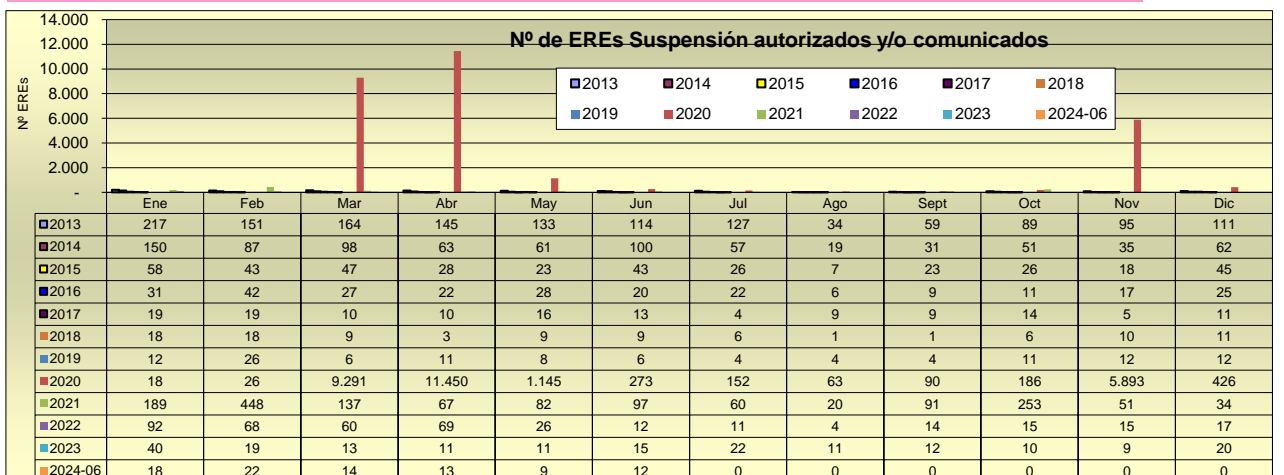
Nº de EREs Suspensión autorizados y/o comunicados

2013 2014 2015 2016 2017 2018
2019 2020 2021 2022 2023 2024-06

Nº EREs

14.000
12.000
10.000
8.000
6.000
4.000
2.000
-

| | Ene | Feb | Mar | Abr | May | Jun | Jul | Ago | Sept | Oct | Nov | Dic |
|---|---|---|---|---|---|---|---|---|---|---|---|---|
| 2013 | 217 | 151 | 164 | 145 | 133 | 114 | 127 | 34 | 59 | 89 | 95 | 111 |
| 2014 | 150 | 87 | 98 | 63 | 61 | 100 | 57 | 19 | 31 | 51 | 35 | 62 |
| 2015 | 58 | 43 | 47 | 28 | 23 | 43 | 26 | 7 | 23 | 26 | 18 | 45 |
| 2016 | 31 | 42 | 27 | 22 | 28 | 20 | 22 | 6 | 9 | 11 | 17 | 25 |
| 2017 | 19 | 19 | 10 | 10 | 16 | 13 | 4 | 9 | 9 | 14 | 5 | 11 |
| 2018 | 18 | 18 | 9 | 3 | 9 | 9 | 6 | 1 | 1 | 6 | 10 | 11 |
| 2019 | 12 | 26 | 6 | 11 | 8 | 6 | 4 | 4 | 4 | 11 | 12 | 12 |
| 2020 | 18 | 26 | 9.291 | 11.450 | 1.145 | 273 | 152 | 63 | 90 | 186 | 5.893 | 426 |
| 2021 | 189 | 448 | 137 | 67 | 82 | 97 | 60 | 20 | 91 | 253 | 51 | 34 |
| 2022 | 92 | 68 | 60 | 69 | 26 | 12 | 11 | 4 | 14 | 15 | 15 | 17 |
| 2023 | 40 | 19 | 13 | 11 | 11 | 15 | 22 | 11 | 12 | 10 | 9 | 20 |
| 2024-06 | 18 | 22 | 14 | 13 | 9 | 12 | 0 | 0 | 0 | 0 | 0 | 0 |